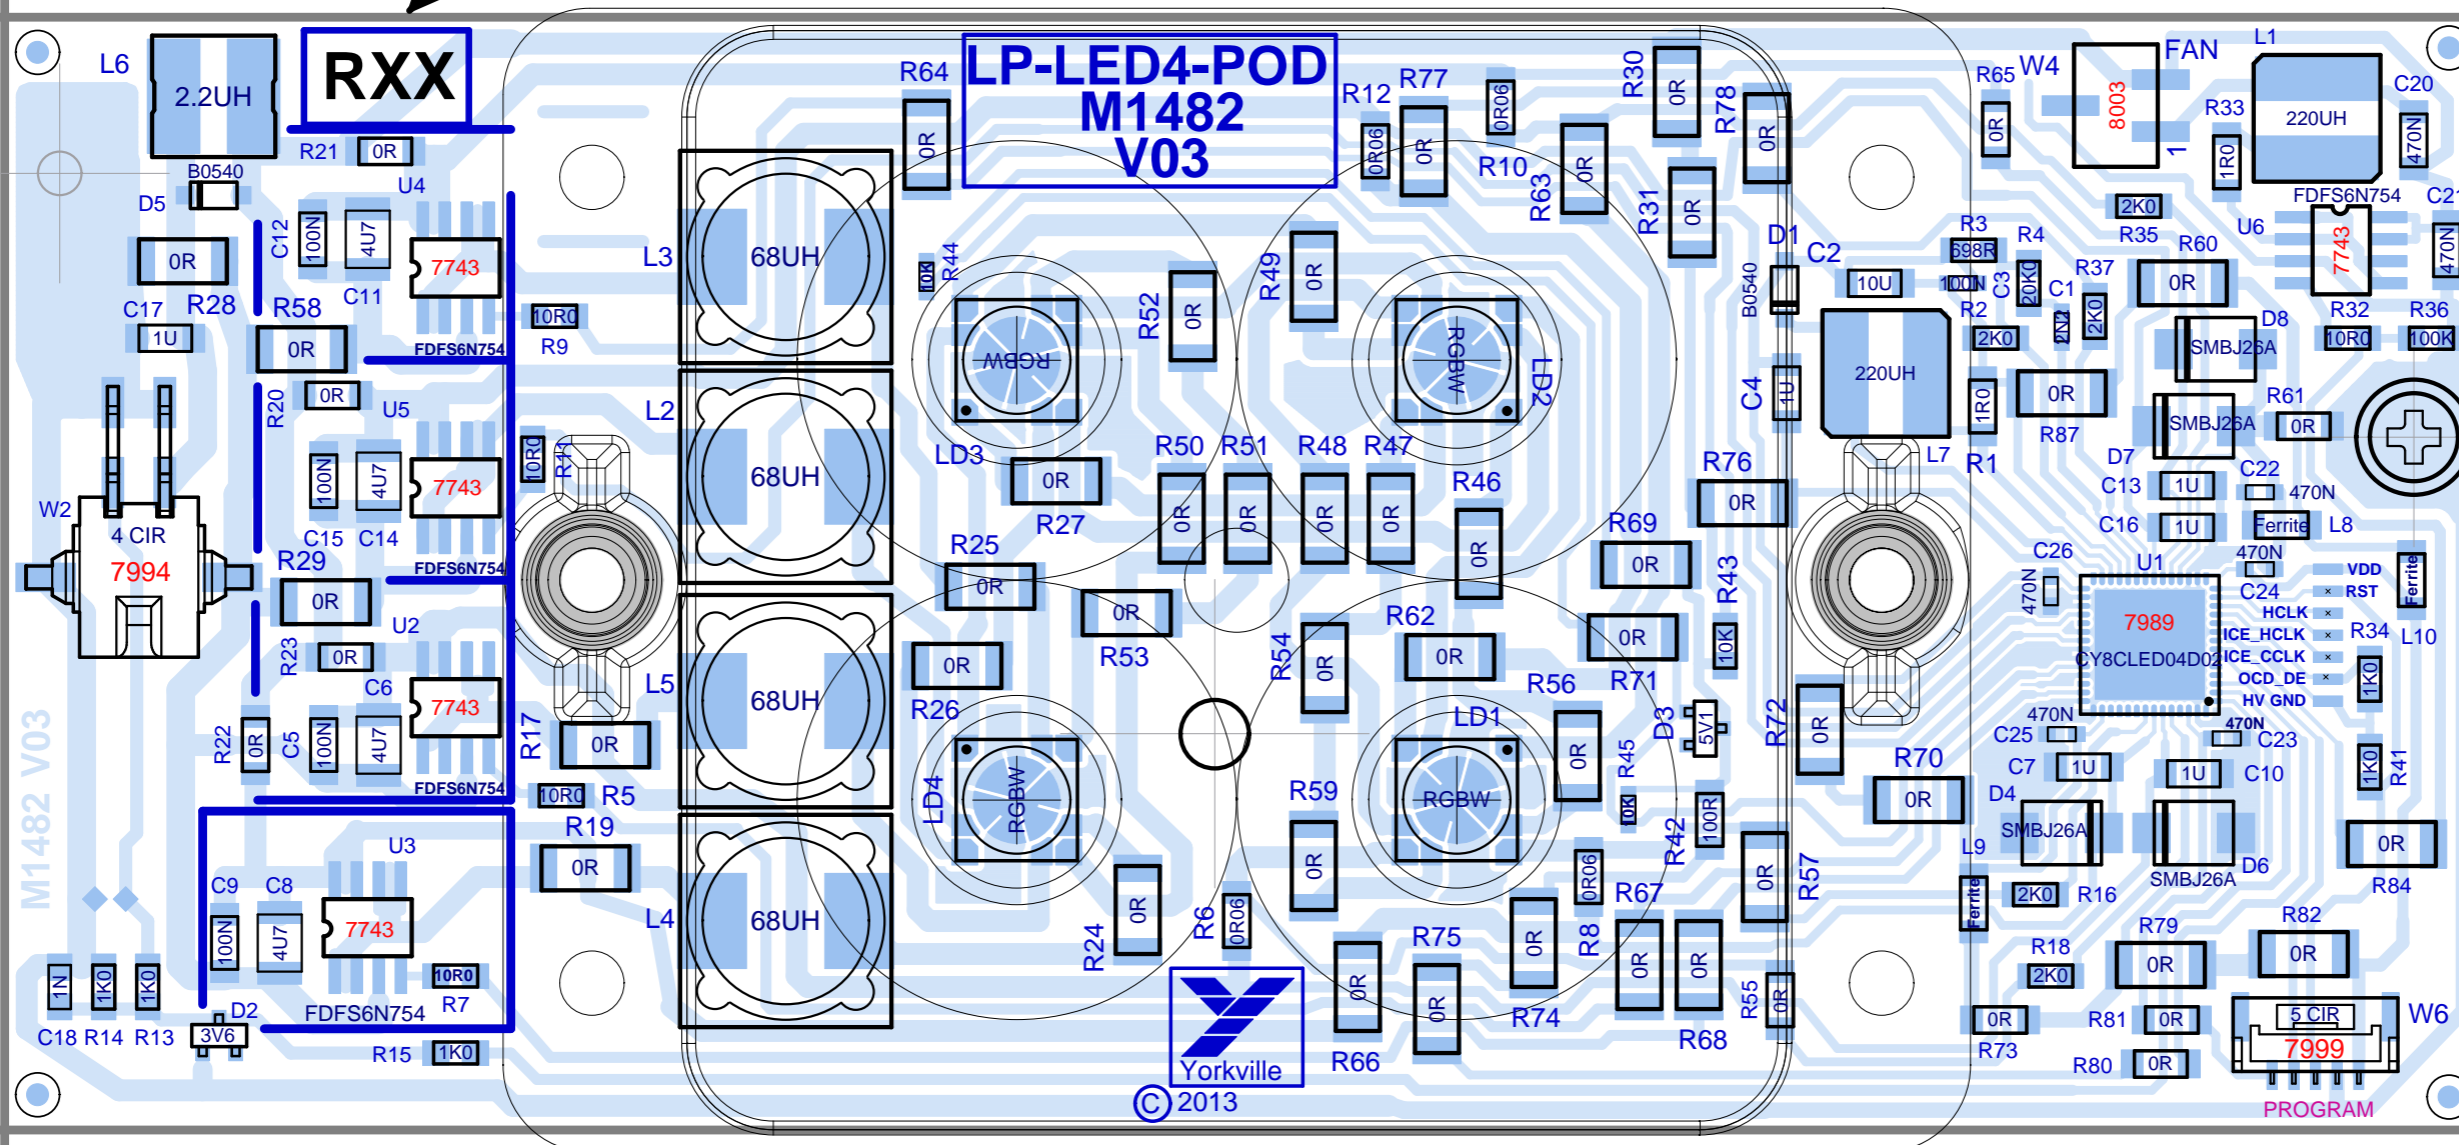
L6
2.2UH
RXX
LP-LED4-POD
M1482
V03
R21 0R
B0540
D5
U4
C12 100N 4U7
7743
0R
C17 R28 R58 C11
1U 0R
FDFS6N754
10R0
R9
R20 0R
U5
100N 4U7
7743
W2
4 CIR
7994
C15 C14
FDFS6N754
R29
0R
R23 0R
U2
C6
7743
R22 0R
C5 100N 4U7
FDFS6N754
M1482 V03
U3
C9 C8
100N 4U7
7743
10R0
1N 1K0 1K0
C18 R14 R13
D2
3V6
FDFS6N754 R7
R15 1K0
R17 0R R5
10R0
R19
0R
L3 68UH
L2 68UH
L5 68UH
L4 68UH
R64 0R
R44 10K
R52 0R
RGBW
LD3
R49 0R
RGBW
LD2
R12 R77
0R06 0R
0R06
R10
R63 0R
R30 0R
R78 0R
R31 0R
D1
B0540
C2
10U
220UH
C4 1U
L7
R50 R51 R48 R47
0R 0R 0R 0R
R46 0R
R27 0R
R25 0R
R53 0R
0R
R26
LD4
RGBW
R24 0R
R6 0R06
Yorkville
© 2013
R54 0R
R62 0R
R59 0R
LD1
RGBW
R56 0R
R45 10K
R71 0R
R69 0R
R43 10K
R76 0R
D3 5V1
R72 0R
R42 100R
R67 0R06
R8 0R
R75 0R
R66 0R
R74
R68 0R 0R
R55 0R
R57 0R
R65 W4 0R
8003
FAN
L1
220UH
C20 470N
R33 1R0
FDFS6N754 C21
U6 7743 470N
R3 698R
R4
R35 2K0
100N C3 20K0
R2 2K0
C1 2N2
R37 2K0
R60 0R
R32 10R0
R36 100K
D8
SMBJ26A
1R0
0R
R87
R61 0R
SMBJ26A
R1
D7
C13 1U
C22 470N
C16 1U
Ferrite L8
C26
470N
470N
U1
C24
VDD
RST
HCLK
ICE_HCLK
ICE_CCLK
OCD_DE
HV GND
7989
CY8CLED04D02
R34
L10
1K0
Ferrite
C25 470N
470N
C23
C7 1U
1U C10
R70 0R
D4
SMBJ26A
R41 1K0
R84 0R
L9
Ferrite
2K0 R16
SMBJ26A D6
R18 2K0
R79 0R
R82 0R
R73 0R
R81 0R
5 CIR
7999
W6
R80 0R
PROGRAM